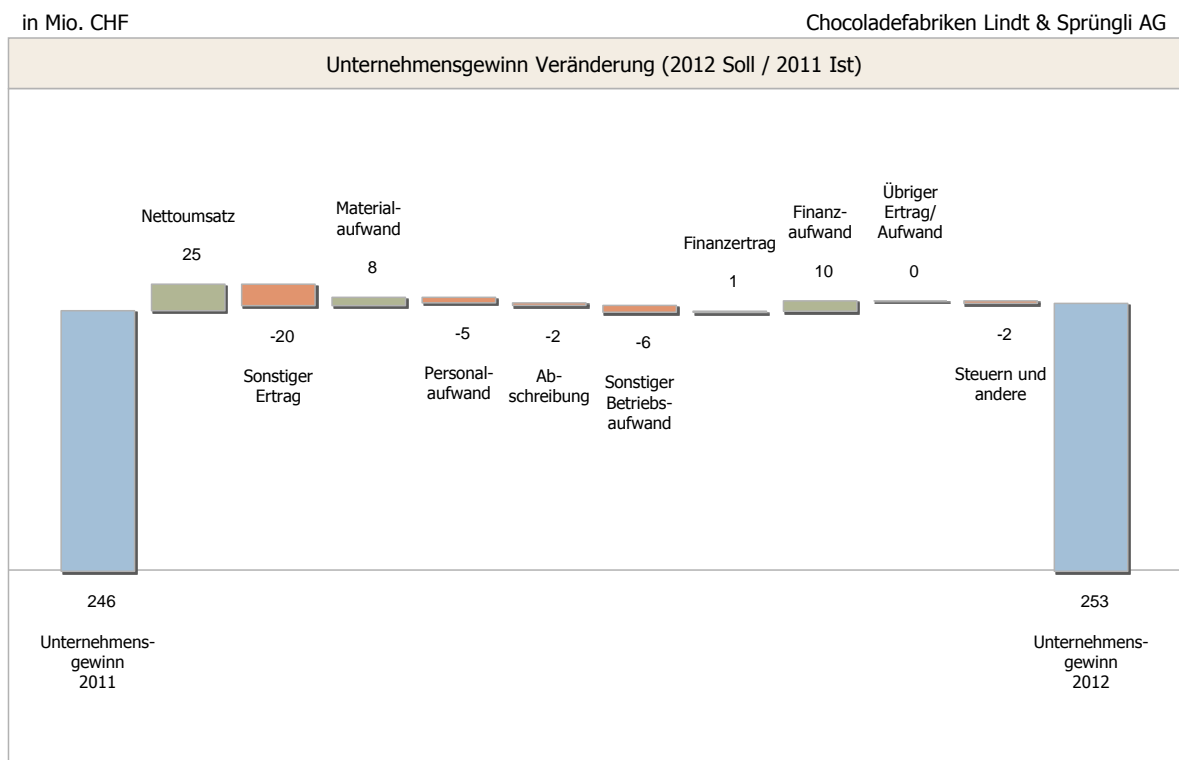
in Mio. CHF

Chocoladefabriken Lindt & Sprüngli AG

Unternehmensgewinn Veränderung (2012 Soll / 2011 Ist)

Nettoumsatz

25

Materialaufwand

8

Finanzertrag

1

Finanzaufwand

10

Übriger Ertrag/ Aufwand

0

-20

Sonstiger Ertrag

-5

Personalaufwand

-2

Abschreibung

-6

Sonstiger Betriebsaufwand

-2

Steuern und andere

246

Unternehmensgewinn 2011

253

Unternehmensgewinn 2012